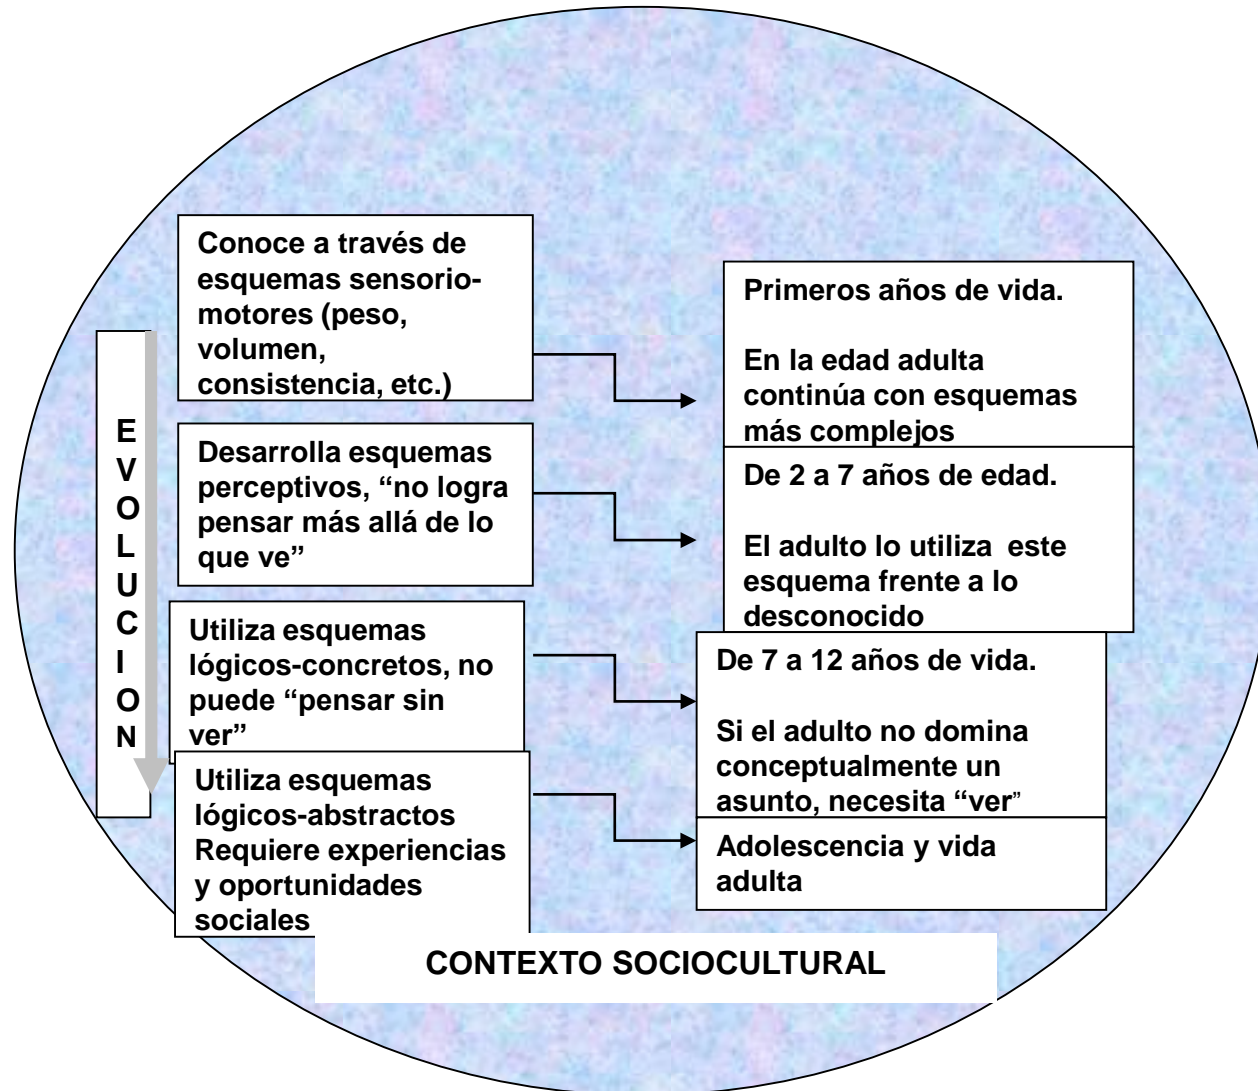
EVOLUCION

Conoce a través de esquemas sensoriomotores (peso, volumen, consistencia, etc.)

Primeros años de vida.

En la edad adulta continúa con esquemas más complejos

Desarrolla esquemas perceptivos, “no logra pensar más allá de lo que ve”

De 2 a 7 años de edad.

El adulto lo utiliza este esquema frente a lo desconocido

Utiliza esquemas lógicos-concretos, no puede “pensar sin ver”

De 7 a 12 años de vida.

Si el adulto no domina conceptualmente un asunto, necesita “ver”

Utiliza esquemas lógicos-abstractos Requiere experiencias y oportunidades sociales

Adolescencia y vida adulta

CONTEXTO SOCIOCULTURAL